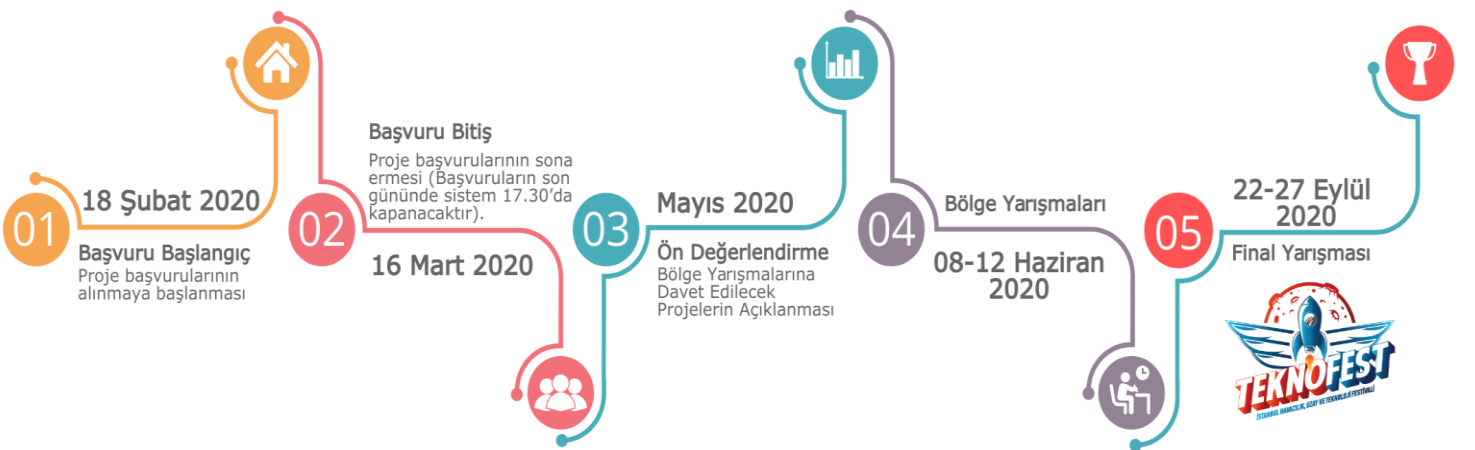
01

18 Şubat 2020

Başvuru Başlangıç

Proje başvurularının alınmaya başlanması

02

Başvuru Bitiş

Proje başvurularının sona ermesi (Başvuruların son gününde sistem 17.30'da kapanacaktır).

16 Mart 2020

03

Mayıs 2020

Ön Değerlendirme

Bölge Yarışmalarına Davet Edilecek Projelerin Açıklanması

04

Bölge Yarışmaları

08-12 Haziran 2020

05

22-27 Eylül 2020

Final Yarışması

TEKNOFEST

İSTANBUL HAVACILIK, UZAY VE TEKNOLOJİ FESTİVALİ